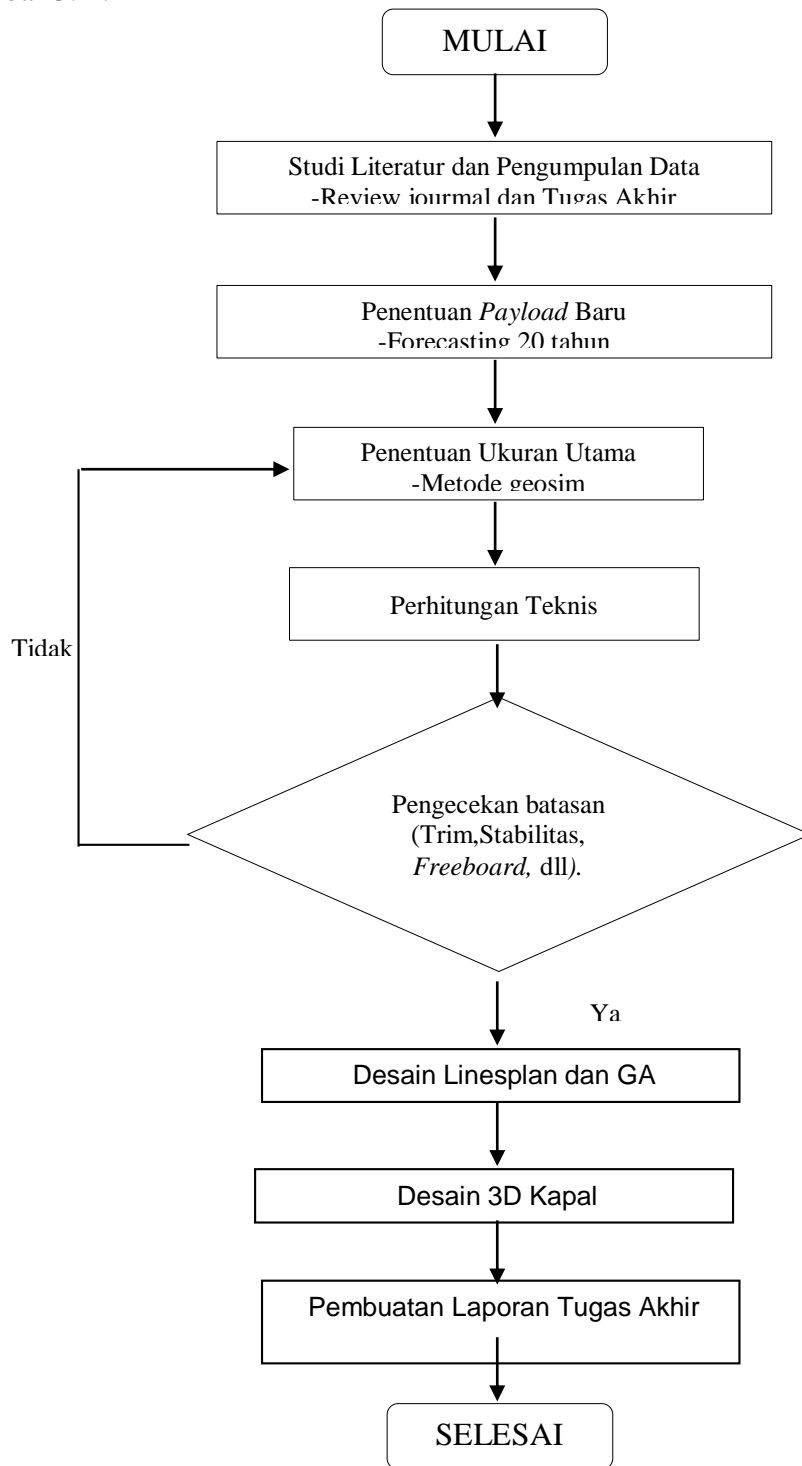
MULAI

Studi Literatur dan Pengumpulan Data
-Review jourmal dan Tugas Akhir

Penentuan *Payload* Baru
-Forecasting 20 tahun

Penentuan Ukuran Utama
-Metode geosim

Perhitungan Teknis

Tidak

Pengecekan batasan
(Trim,Stabilitas,
*Freeboard,* dll).

Ya

Desain Linesplan dan GA

Desain 3D Kapal

Pembuatan Laporan Tugas Akhir

SELESAI